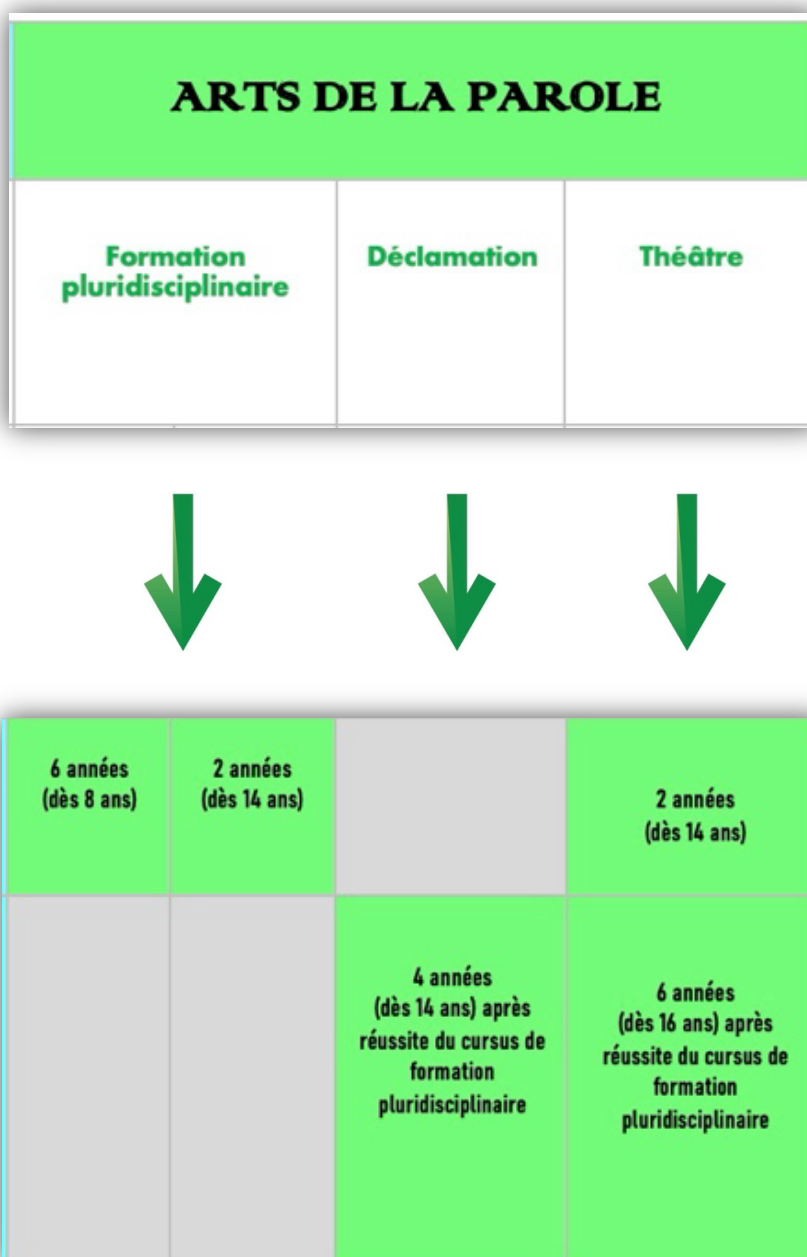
ARTS DE LA PAROLE

| Formation pluridisciplinaire | Déclamation | Théâtre |
|---|---|---|

| | | | |
|---|---|---|---|
| 6 années (dès 8 ans) | 2 années (dès 14 ans) | | 2 années (dès 14 ans) |
| | | 4 années (dès 14 ans) après réussite du cursus de formation pluridisciplinaire | 6 années (dès 16 ans) après réussite du cursus de formation pluridisciplinaire |